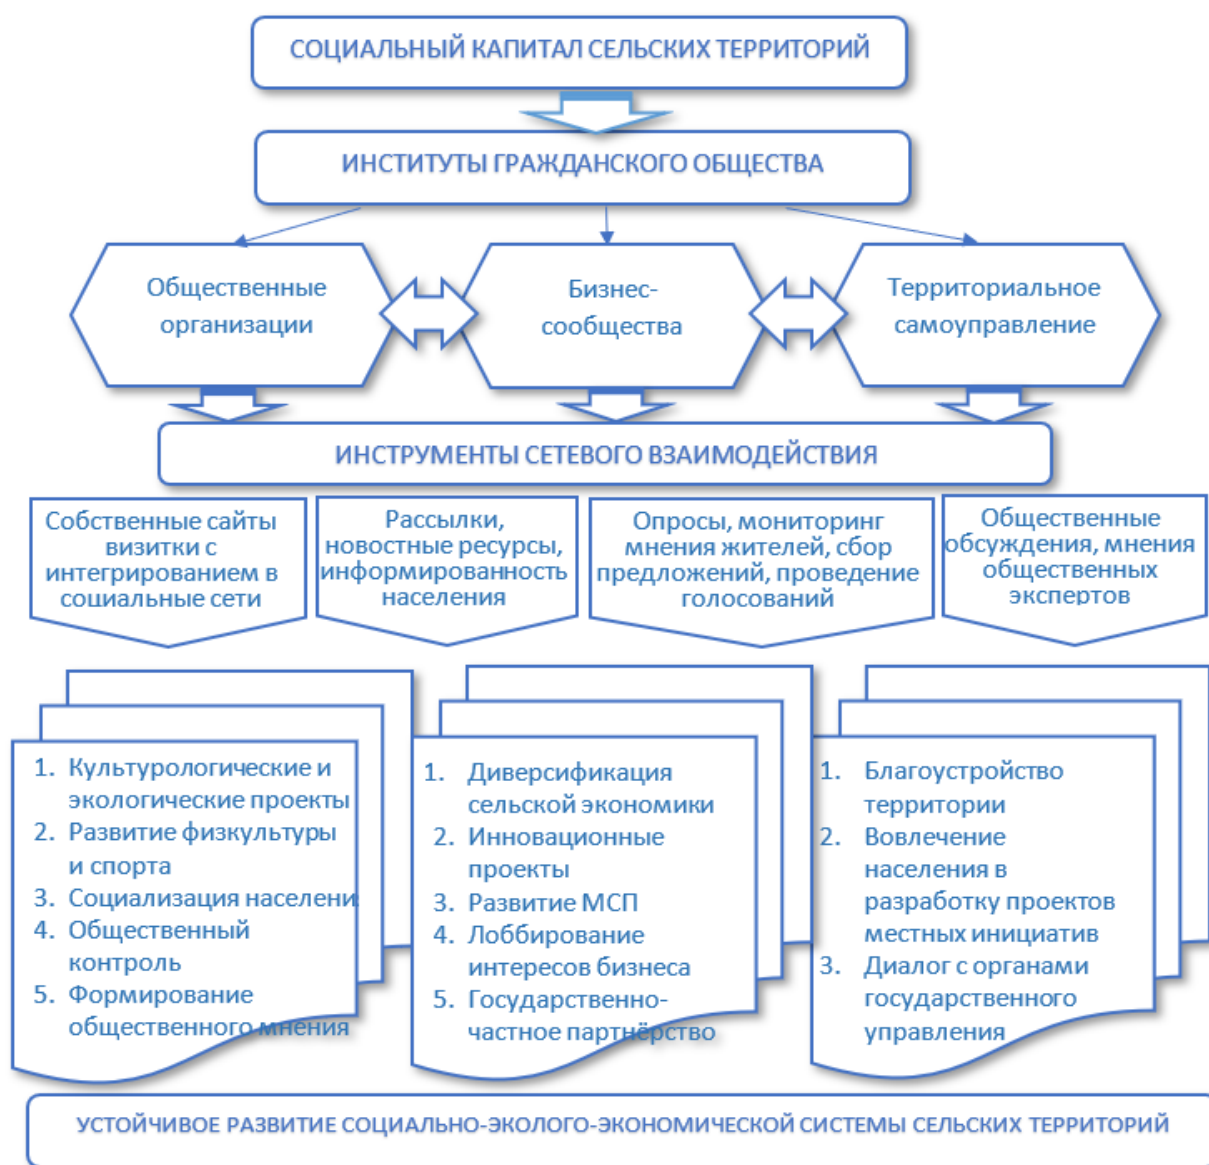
СОЦИАЛЬНЫЙ КАПИТАЛ СЕЛЬСКИХ ТЕРРИТОРИЙ

ИНСТИТУТЫ ГРАЖДАНСКОГО ОБЩЕСТВА

Общественные организации

Бизнес-сообщества

Территориальное самоуправление

ИНСТРУМЕНТЫ СЕТЕВОГО ВЗАИМОДЕЙСТВИЯ

Собственные сайты визитки с интегрированием в социальные сети

Рассылки, новостные ресурсы, информированность населения

Опросы, мониторинг мнения жителей, сбор предложений, проведение голосований

Общественные обсуждения, мнения общественных экспертов

1. Культурологические и экологические проекты
2. Развитие физкультуры и спорта
3. Социализация населени
4. Общественный контроль
5. Формирование общественного мнения

1. Диверсификация сельской экономики
2. Инновационные проекты
3. Развитие МСП
4. Лоббирование интересов бизнеса
5. Государственно-частное партнёрство

1. Благоустройство территории
2. Вовлечение населения в разработку проектов местных инициатив
3. Диалог с органами государственного управления

УСТОЙЧИВОЕ РАЗВИТИЕ СОЦИАЛЬНО-ЭКОЛОГО-ЭКОНОМИЧЕСКОЙ СИСТЕМЫ СЕЛЬСКИХ ТЕРРИТОРИЙ